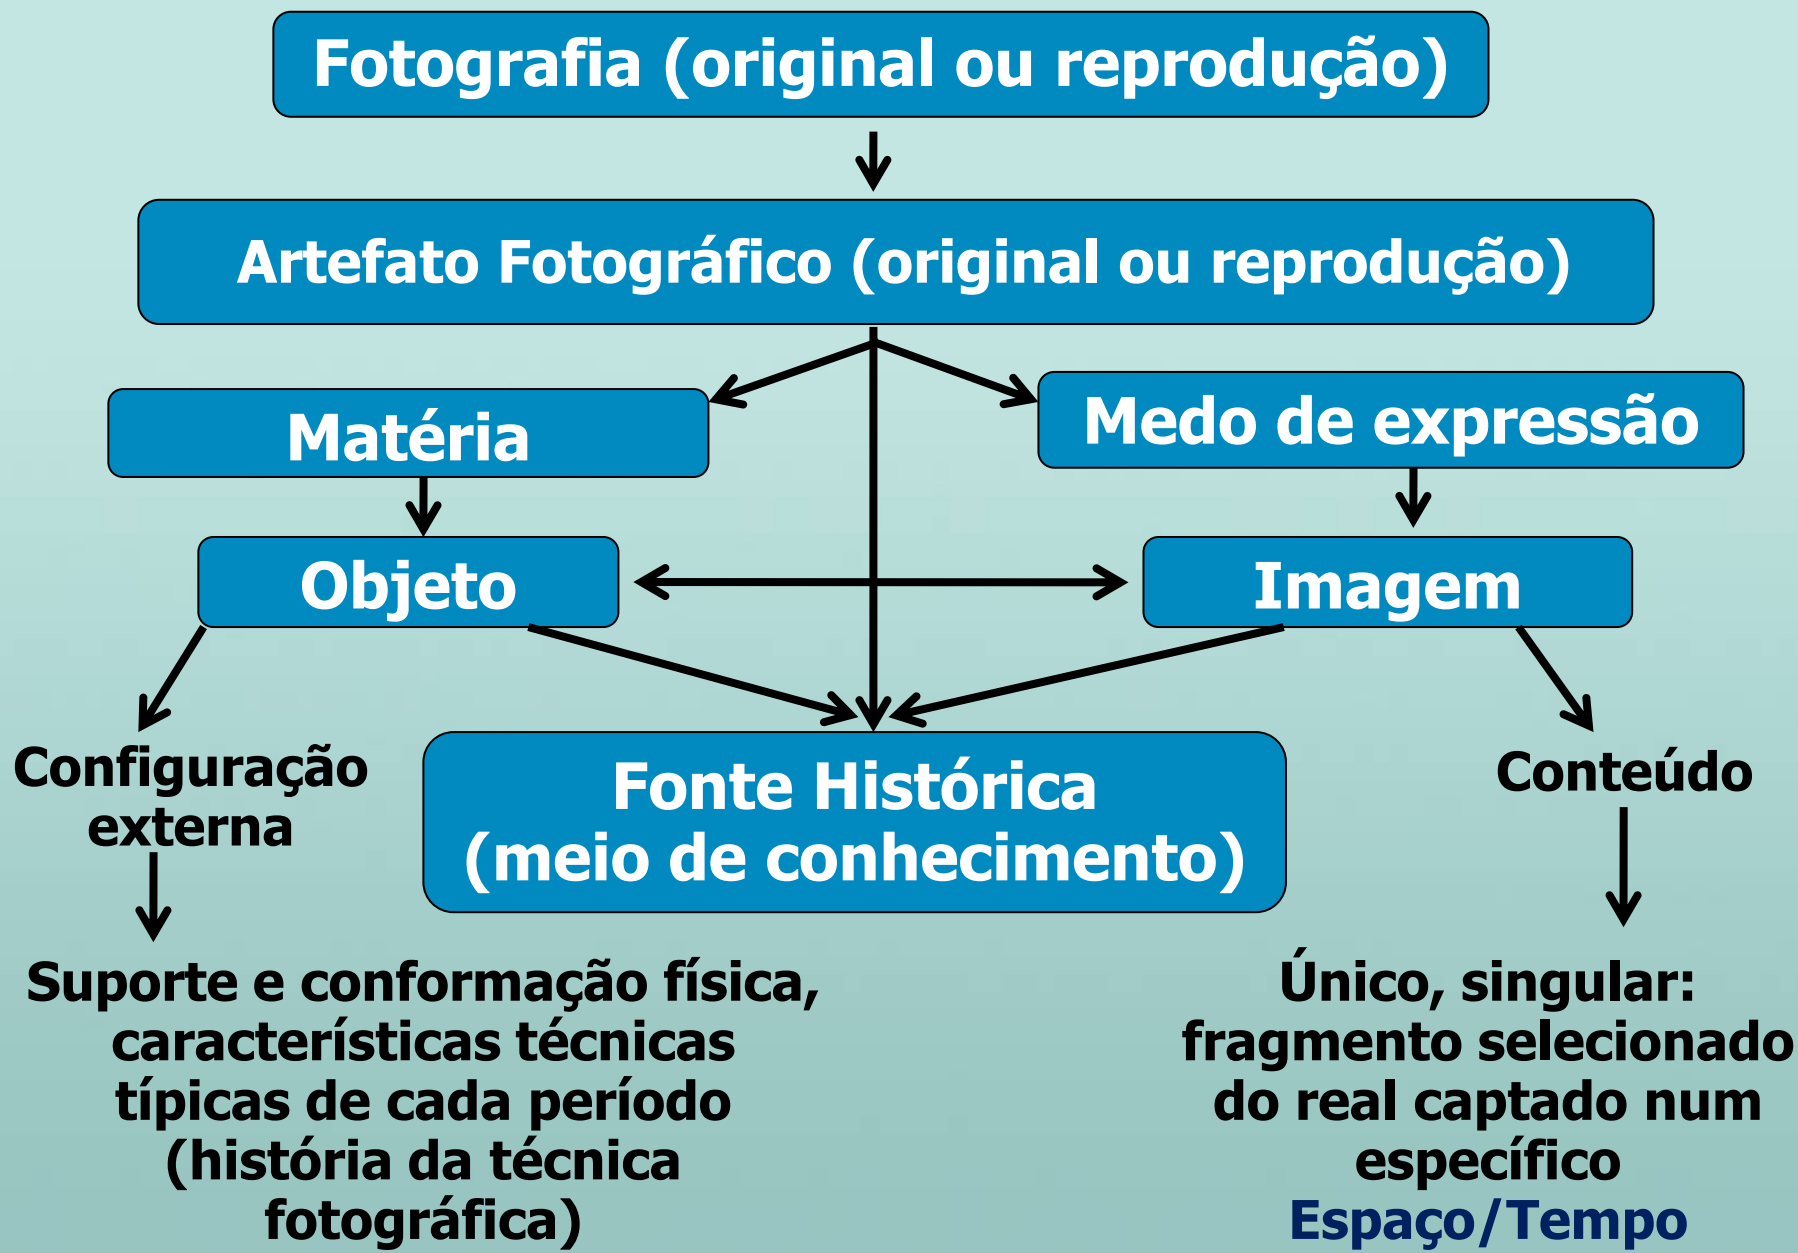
Fotografia (original ou reprodução)

Artefato Fotográfico (original ou reprodução)

Matéria

Medo de expressão

Objeto

Imagem

Configuração externa

Fonte Histórica (meio de conhecimento)

Conteúdo

Suporte e conformação física, características técnicas típicas de cada período (história da técnica fotográfica)

Único, singular: fragmento selecionado do real captado num específico Espaço/Tempo